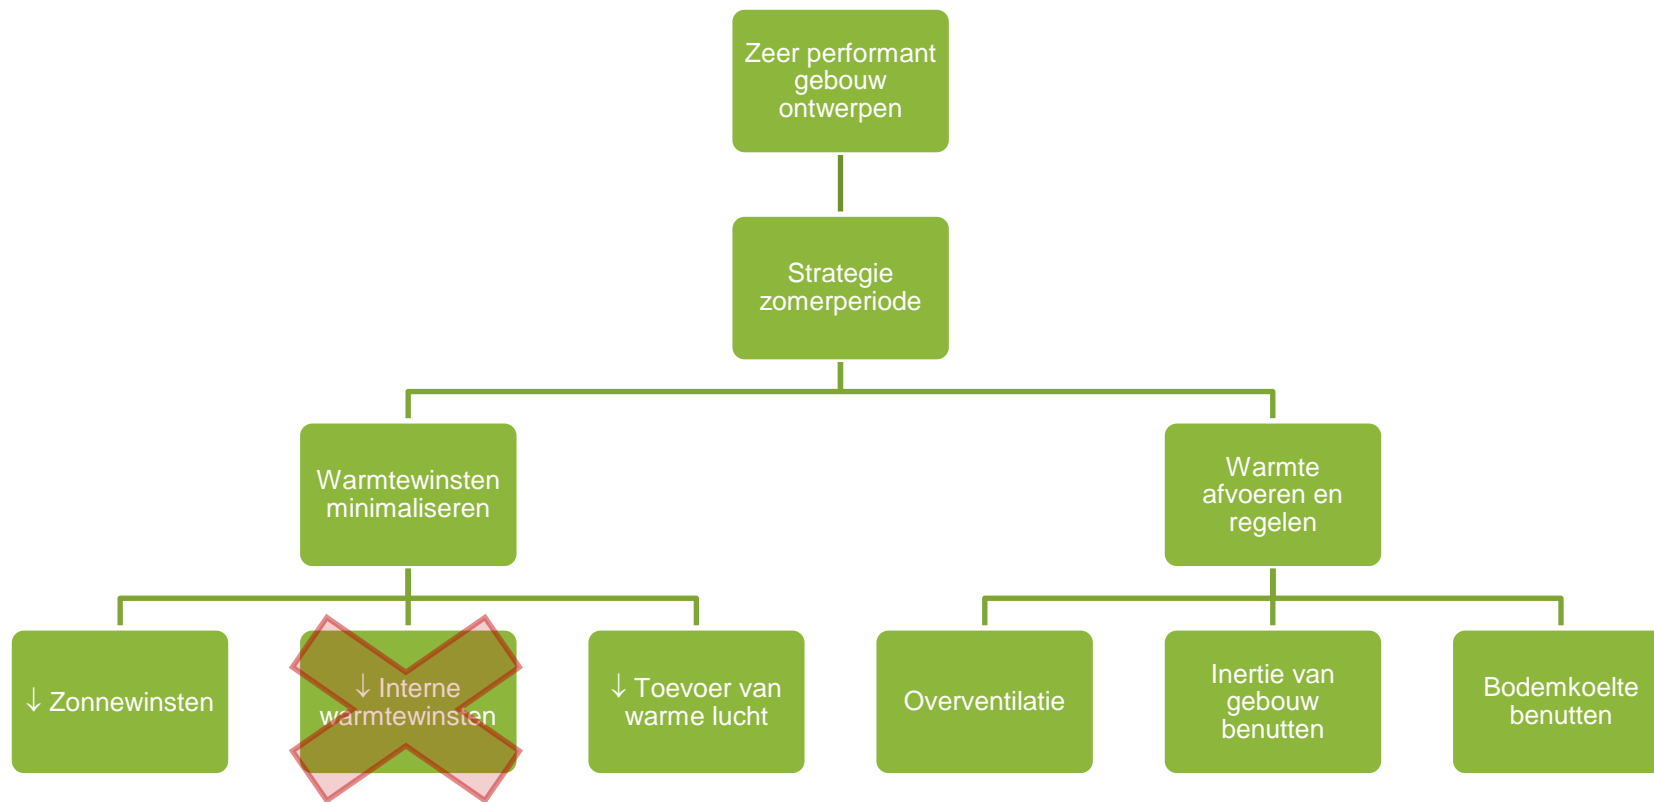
Zeer performant gebouw ontwerpen

Strategie zomerperiode

Warmtewinsten minimaliseren

Warmte afvoeren en regelen

↓ Zonnewinsten

↓ Interne warmtewinsten

↓ Toevoer van warme lucht

Overventilatie

Inertie van gebouw benutten

Bodemkoelte benutten